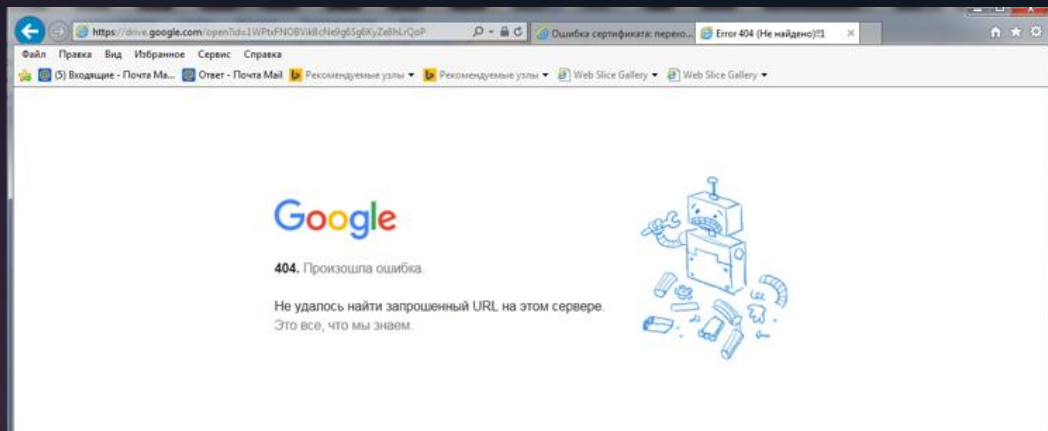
https://drive.google.com/open?id=1WPtxFNOBVik8cNe9g65g6KyZe8hLrQoP

Ошибка сертификата: перехо...

Error 404 (Не найдено)!!1

Файл Правка Вид Избранное Сервис Справка

(5) Входящие - Почта Ма... Ответ - Почта Mail Рекомендуемые узлы Рекомендуемые узлы Web Slice Gallery Web Slice Gallery

Google

404. Произошла ошибка.

Не удалось найти запрошенный URL на этом сервере. Это все, что мы знаем.